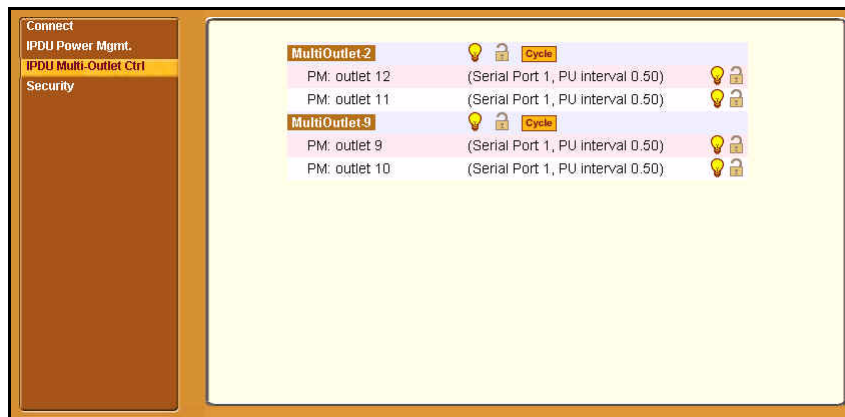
Connect
IPDU Power Mgmt.
IPDU Multi-Outlet Ctrl
Security

MultiOutlet-2 Cycle

PM: outlet 12 (Serial Port 1, PU interval 0.50)

PM: outlet 11 (Serial Port 1, PU interval 0.50)

MultiOutlet-9 Cycle

PM: outlet 9 (Serial Port 1, PU interval 0.50)

PM: outlet 10 (Serial Port 1, PU interval 0.50)